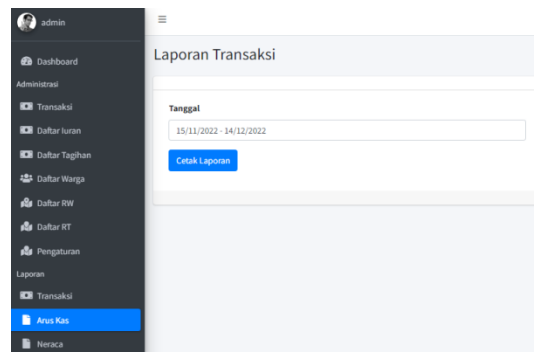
admin

Dashboard

Administrasi

Transaksi

Daftar Iuran

Daftar Tagihan

Daftar Warga

Daftar RW

Daftar RT

Pengaturan

Laporan

Transaksi

Arus Kas

Neraca

≡

Laporan Transaksi

Tanggal

15/11/2022 - 14/12/2022

Cetak Laporan